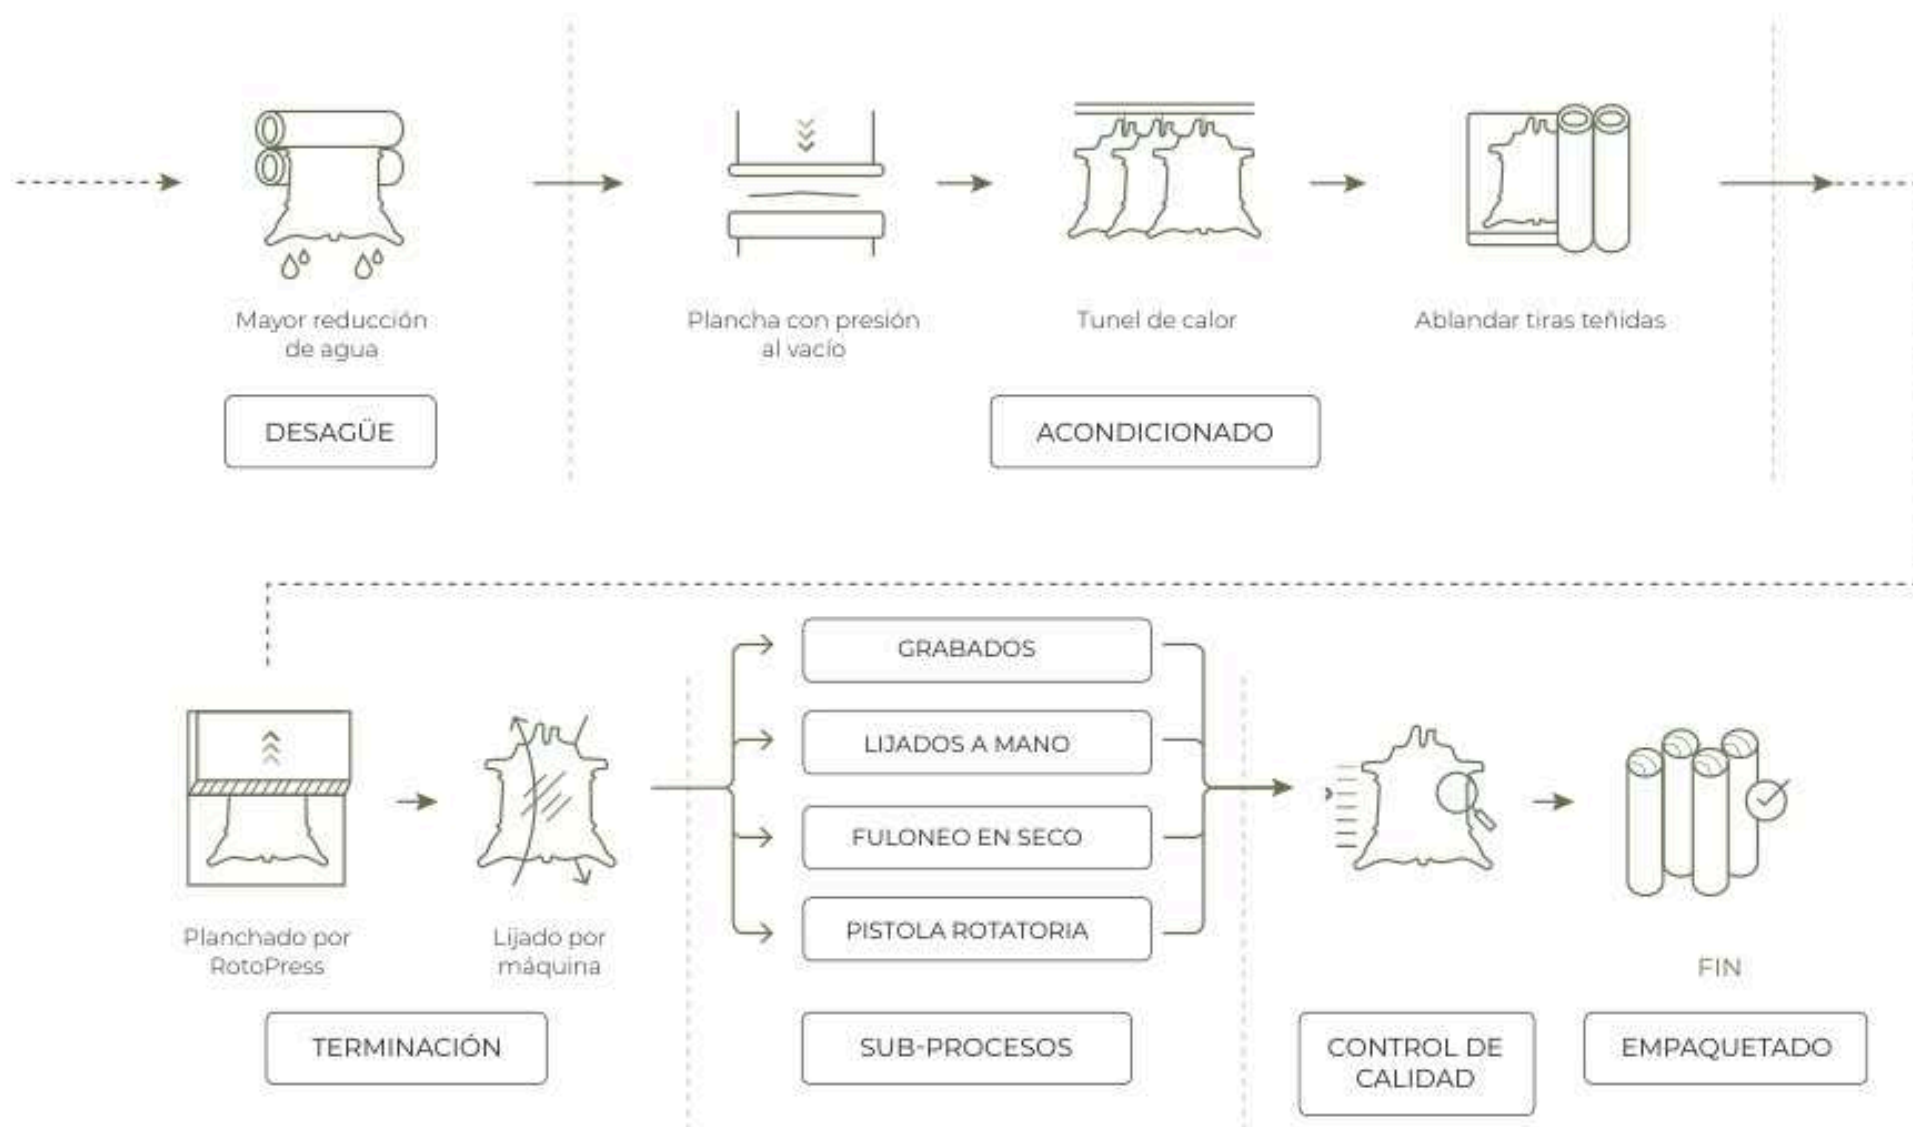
Mayor reducción de agua

DESAGÜE

Plancha con presión al vacío

Tunel de calor

Ablandar tiras teñidas

ACONDICIONADO

Planchado por RotoPress

Lijado por máquina

TERMINACIÓN

GRABADOS

LIJADOS A MANO

FULONEO EN SECO

PISTOLA ROTATORIA

SUB-PROCESOS

CONTROL DE CALIDAD

FIN

EMPAQUETADO